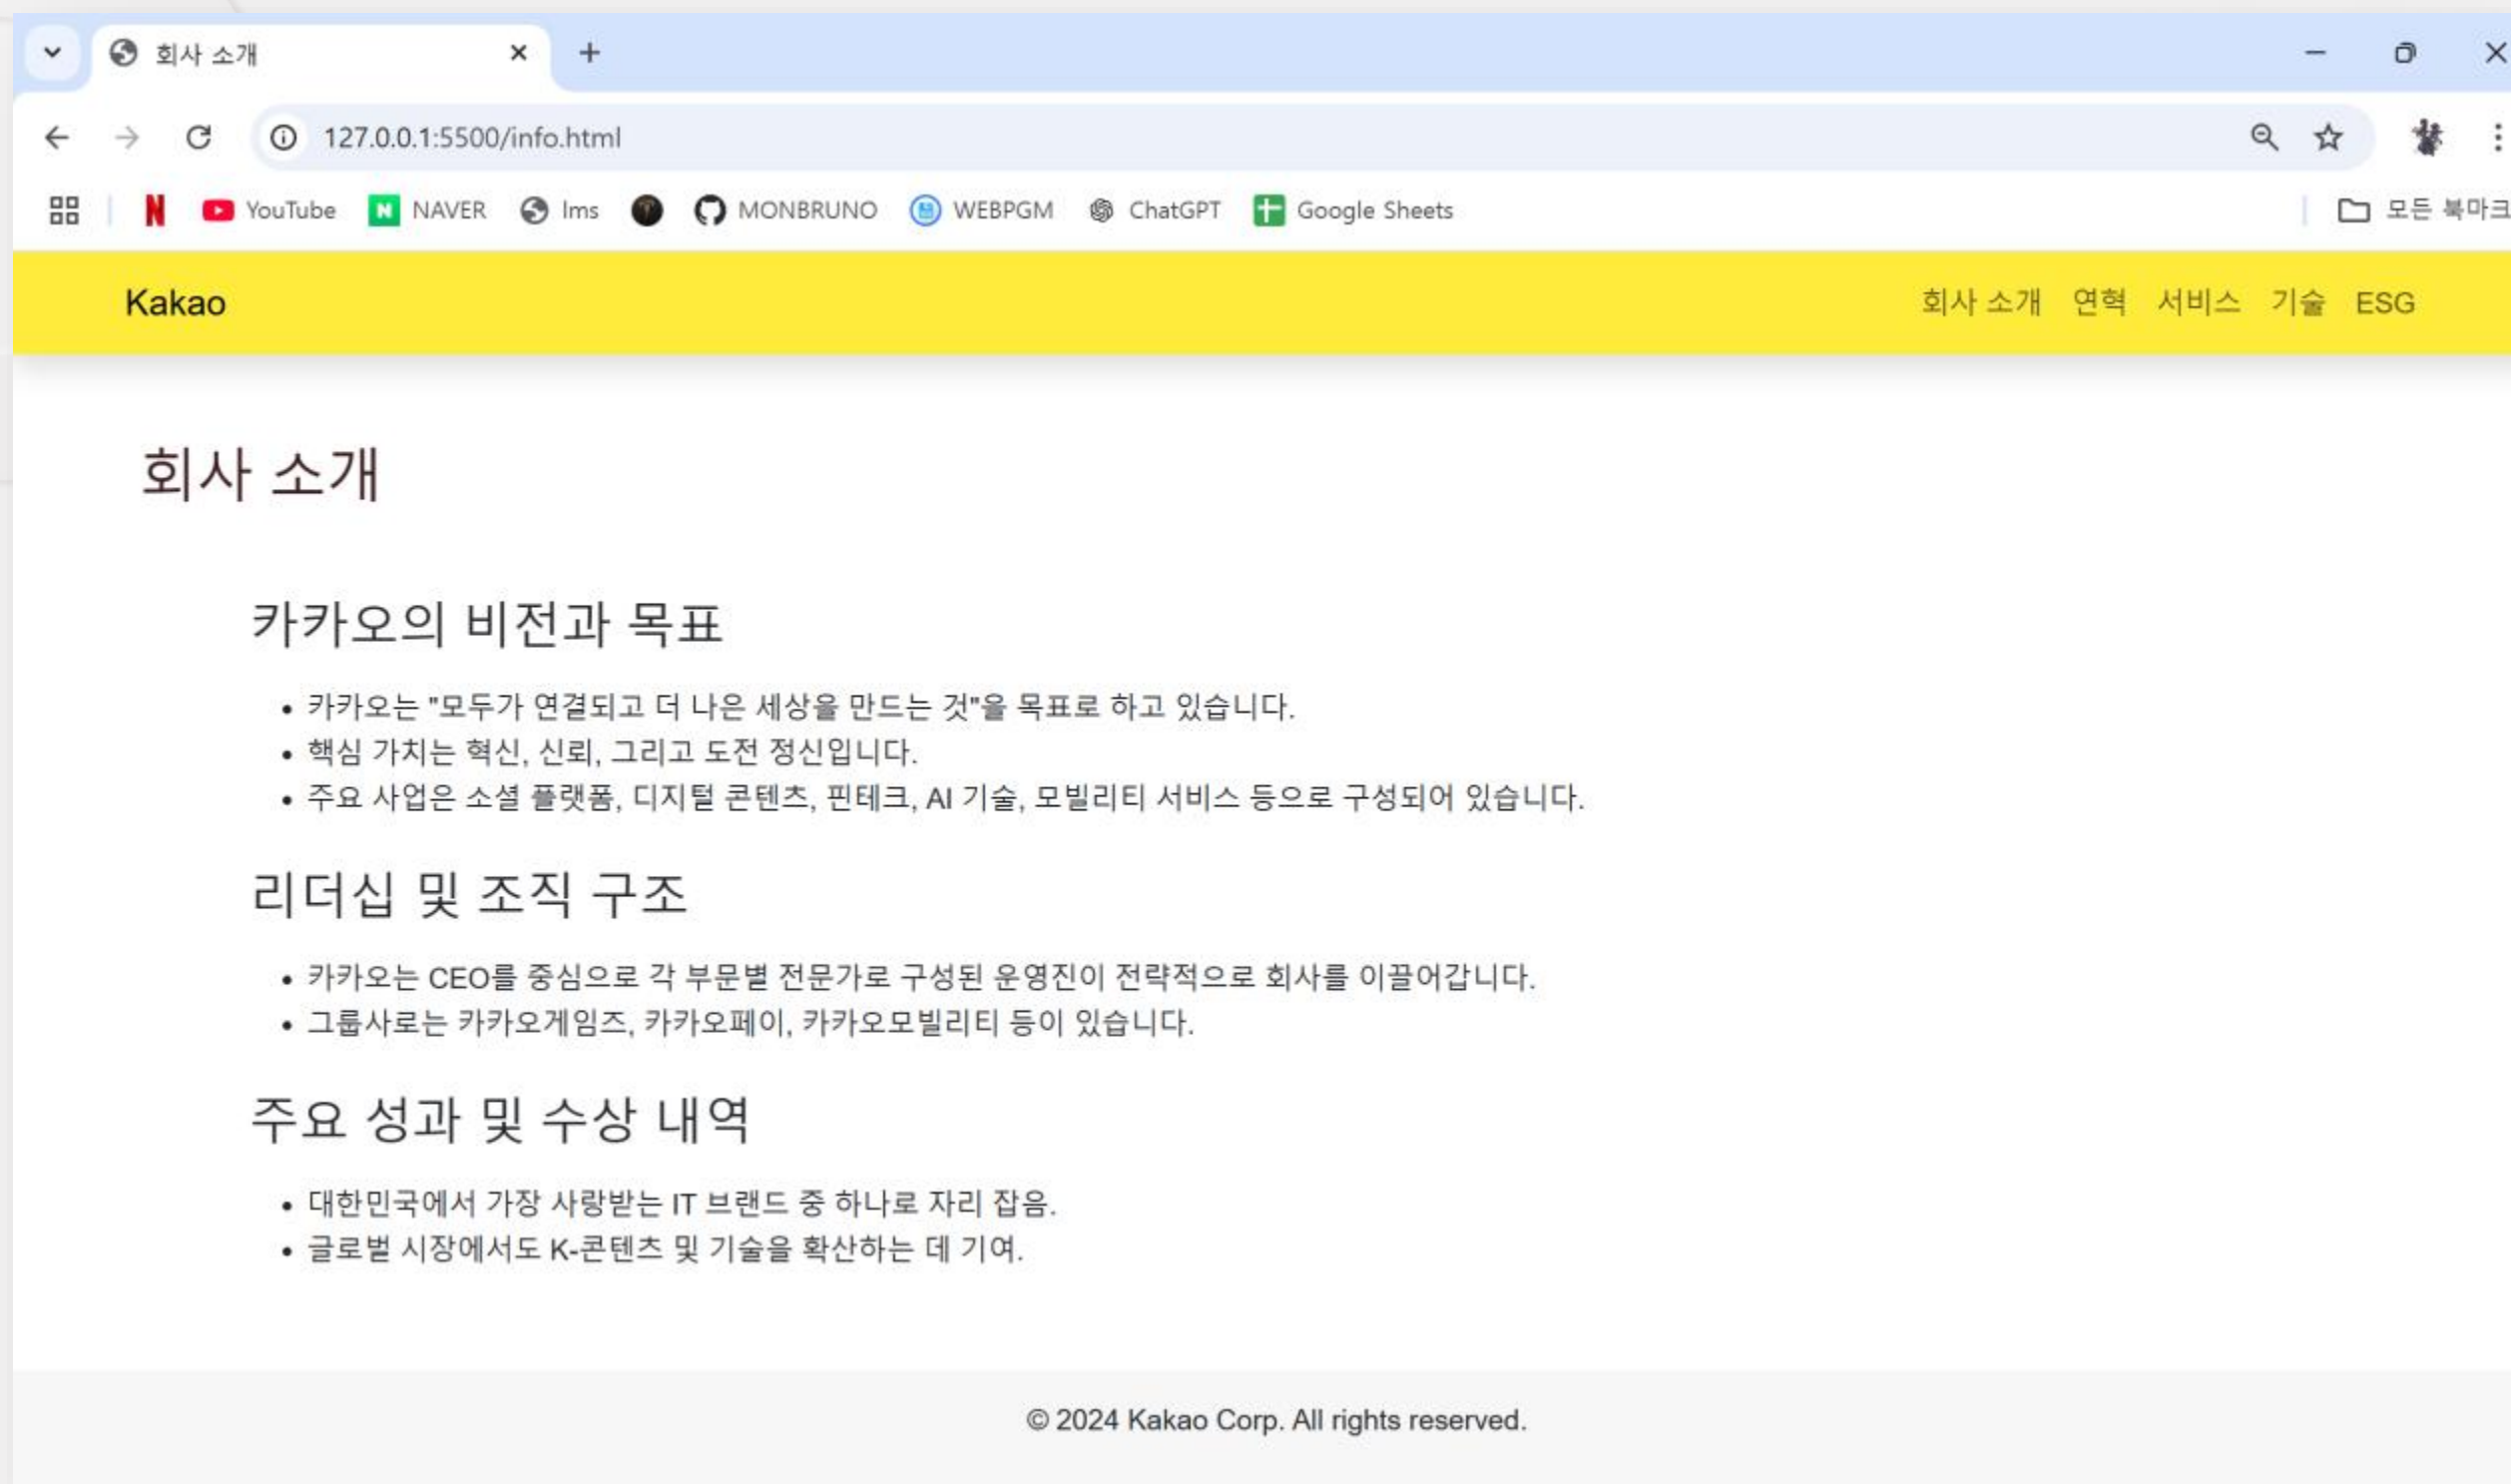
회사 소개

127.0.0.1:5500/info.html

YouTube NAVER lms MONBRUNO WEBPGM ChatGPT Google Sheets 모든 북마크

Kakao

회사 소개 연혁 서비스 기술 ESG

회사 소개

카카오의 비전과 목표

- 카카오는 "모두가 연결되고 더 나은 세상을 만드는 것"을 목표로 하고 있습니다.
- 핵심 가치는 혁신, 신뢰, 그리고 도전 정신입니다.
- 주요 사업은 소셜 플랫폼, 디지털 콘텐츠, 핀테크, AI 기술, 모빌리티 서비스 등으로 구성되어 있습니다.

리더십 및 조직 구조

- 카카오는 CEO를 중심으로 각 부문별 전문가로 구성된 운영진이 전략적으로 회사를 이끌어갑니다.
- 그룹사로는 카카오게임즈, 카카오페이, 카카오모빌리티 등이 있습니다.

주요 성과 및 수상 내역

- 대한민국에서 가장 사랑받는 IT 브랜드 중 하나로 자리 잡음.
- 글로벌 시장에서도 K-콘텐츠 및 기술을 확산하는 데 기여.

© 2024 Kakao Corp. All rights reserved.